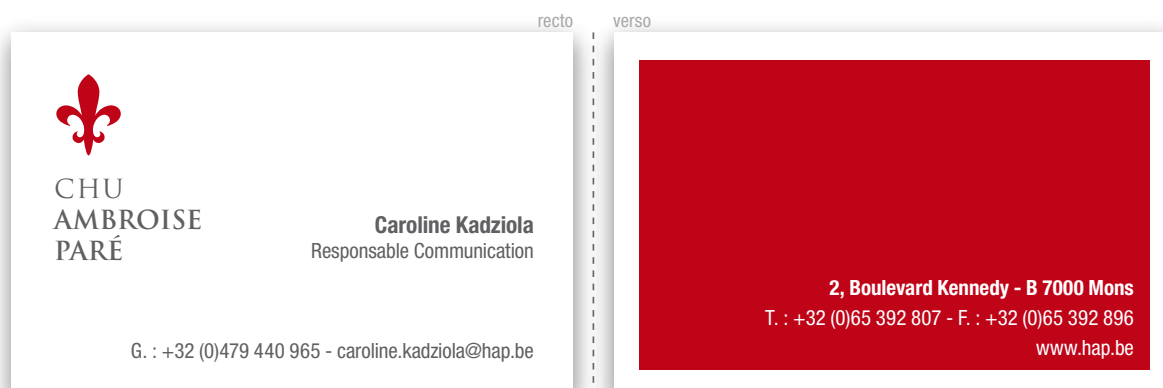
recto

verso

CHU
AMBROISE
PARÉ

Caroline Kadziola
Responsable Communication

G. : +32 (0)479 440 965 - caroline.kadziola@hap.be

2, Boulevard Kennedy - B 7000 Mons
T. : +32 (0)65 392 807 - F. : +32 (0)65 392 896
www.hap.be